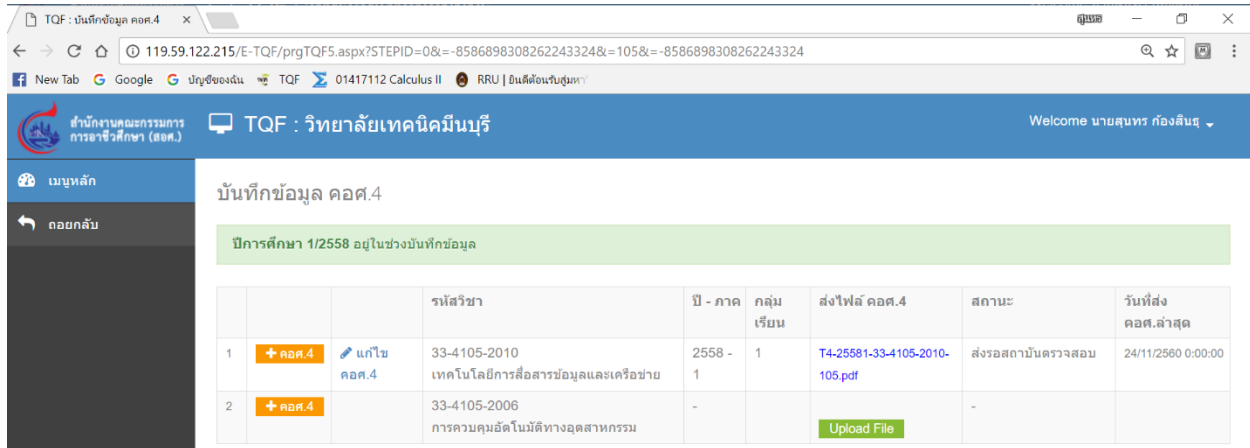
TQF : บันทึกข้อมูล คอศ.4 ×

สุนทร

119.59.122.215/E-TQF/prgTQF5.aspx?STEPID=0&=-8586898308262243324&=105&=-8586898308262243324

New Tab Google บัญชีของฉัน TQF 01417112 Calculus II RRU | ยินดีต้อนรับสู่มห

สำนักงานคณะกรรมการการอาชีวศึกษา (สอศ.)

TQF : วิทยาลัยเทคนิคมีนบุรี

Welcome นายสุนทร ก้องสินธุ

เมนูหลัก

ถอยกลับ

บันทึกข้อมูล คอศ.4

ปีการศึกษา 1/2558 อยู่ในช่วงบันทึกข้อมูล

| | | | รหัสวิชา | ปี - ภาค | กลุ่มเรียน | ส่งไฟล์ คอศ.4 | สถานะ | วันที่ส่ง คอศ.ล่าสุด |
|---|---|---|---|---|---|---|---|---|
| 1 | + คอศ.4 | แก้ไข คอศ.4 | 33-4105-2010 เทคโนโลยีการสื่อสารข้อมูลและเครือข่าย | 2558 - 1 | 1 | T4-25581-33-4105-2010-105.pdf | ส่งรอสถาบันตรวจสอบ | 24/11/2560 0:00:00 |
| 2 | + คอศ.4 | | 33-4105-2006 การควบคุมอัตโนมัติทางอุตสาหกรรม | - | | Upload File | - | |